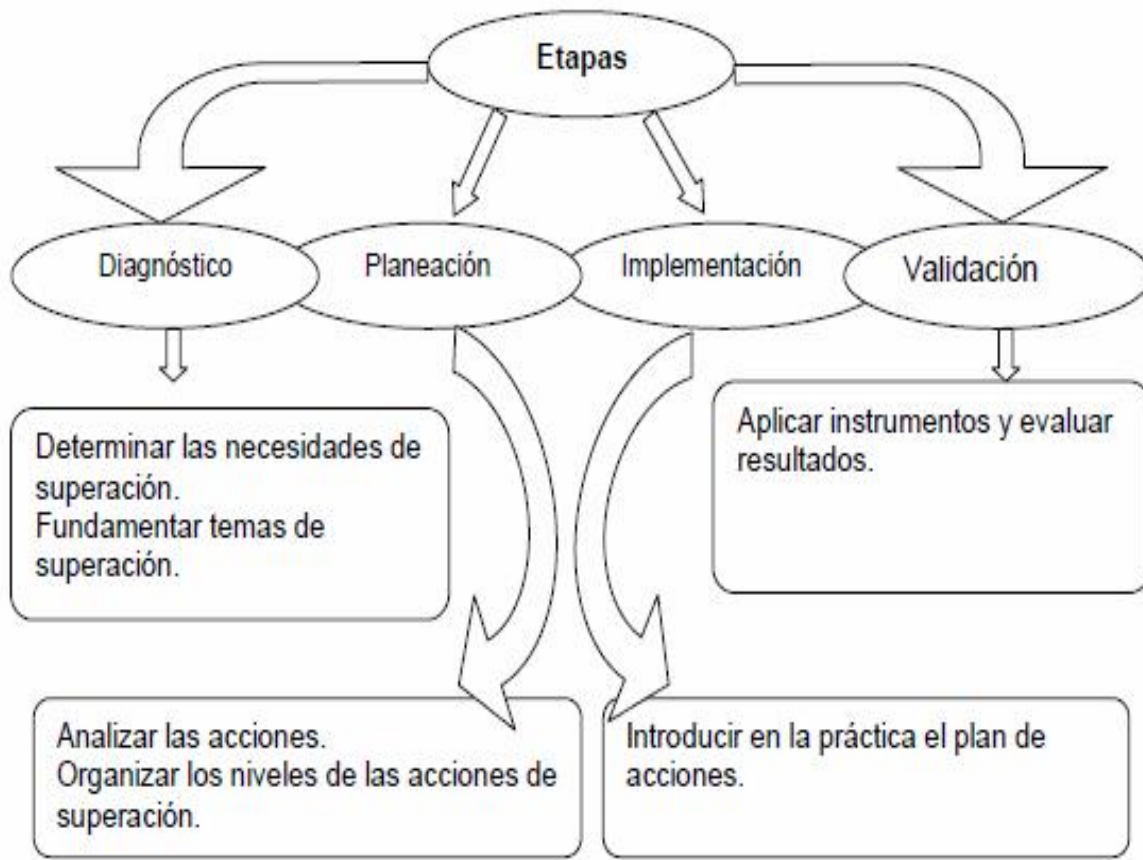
Etapas

Diagnóstico

Planeación

Implementación

Validación

Determinar las necesidades de superación.
Fundamentar temas de superación.

Aplicar instrumentos y evaluar resultados.

Analizar las acciones.
Organizar los niveles de las acciones de superación.

Introducir en la práctica el plan de acciones.